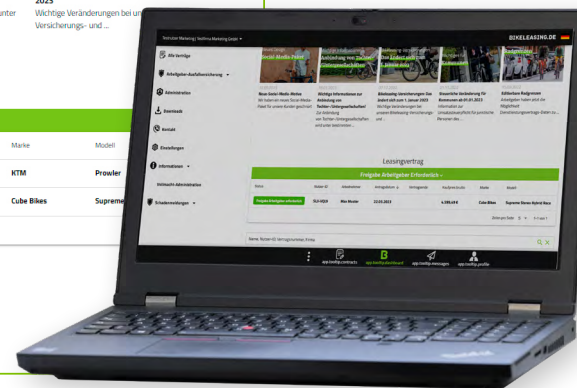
unter

2023
Wichtige Veränderungen bei un
Versicherungs- und ...

Marke | Modell
KTM | Prowler
Cube Bikes | Supreme

Testrolser Marketing | Testfirma Marketing GmbH

BIKELEASING.DE

Alle Verträge
Arbeitgeber-Ausfallversicherung
Administration
Downloads
Kontakt
Einstellungen
Informationen
Vollmacht-Administration
Schadenmeldungen

Neue Social-Media-Kanäle
Wichtige Informationen zur Anbindung von Twitter-/Unterguthaben
Bikeleasing Versicherungen Das ändert sich zum 1. Januar 2023
Steuerliche Veränderung für Bruttolohnbikes ab 01.01.2023
Zeitlos Begleiter

Leasingvertrag

Freigabe Arbeitgeber Erforderlich

| Status | Order-ID | Mitarbeiter | Anfragedatum | Vertragsstart | Neu/Gebraucht | Marke | Modell |
|---|---|---|---|---|---|---|---|
| Freigabe Arbeitgeber erforderlich | SLS-9324 | Max Muster | 22.03.2023 | | 4.399,00 € | Cube Bikes | Supreme Hanse Hybrid Race |

Name, Order-ID, Vertragsnummer, Firma

app.bikeleasing.contracts
app.bikeleasing.dashboard
app.bikeleasing.messages
app.bikeleasing.profile